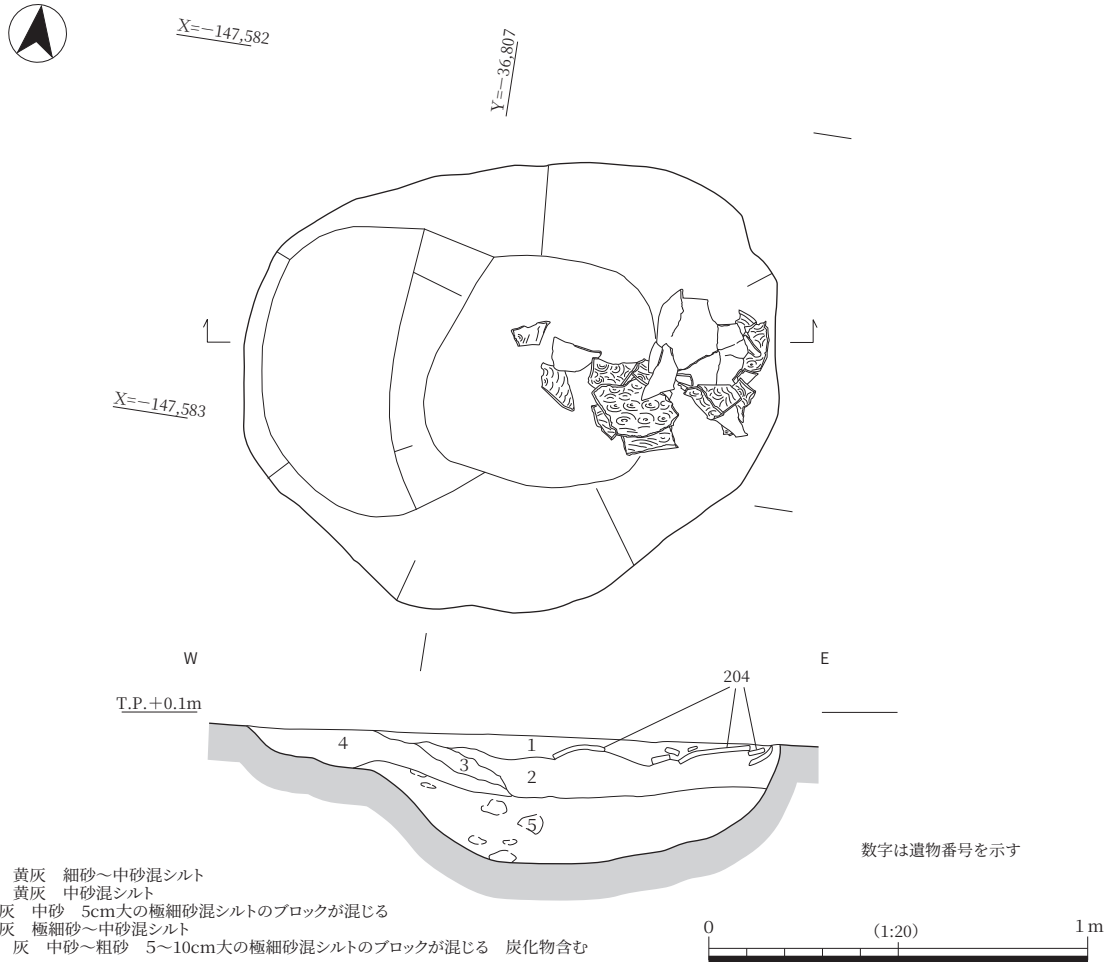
X=−147,582

Y=−36,807

X=−147,583

W

E

T.P.+0.1m

204

4

1

3

2

5

黄灰　細砂～中砂混シルト
黄灰　中砂混シルト
灰　中砂　5cm大の極細砂混シルトのブロックが混じる
灰　極細砂～中砂混シルト
灰　中砂～粗砂　5～10cm大の極細砂混シルトのブロックが混じる　炭化物含む

数字は遺物番号を示す

0　(1:20)　1 m